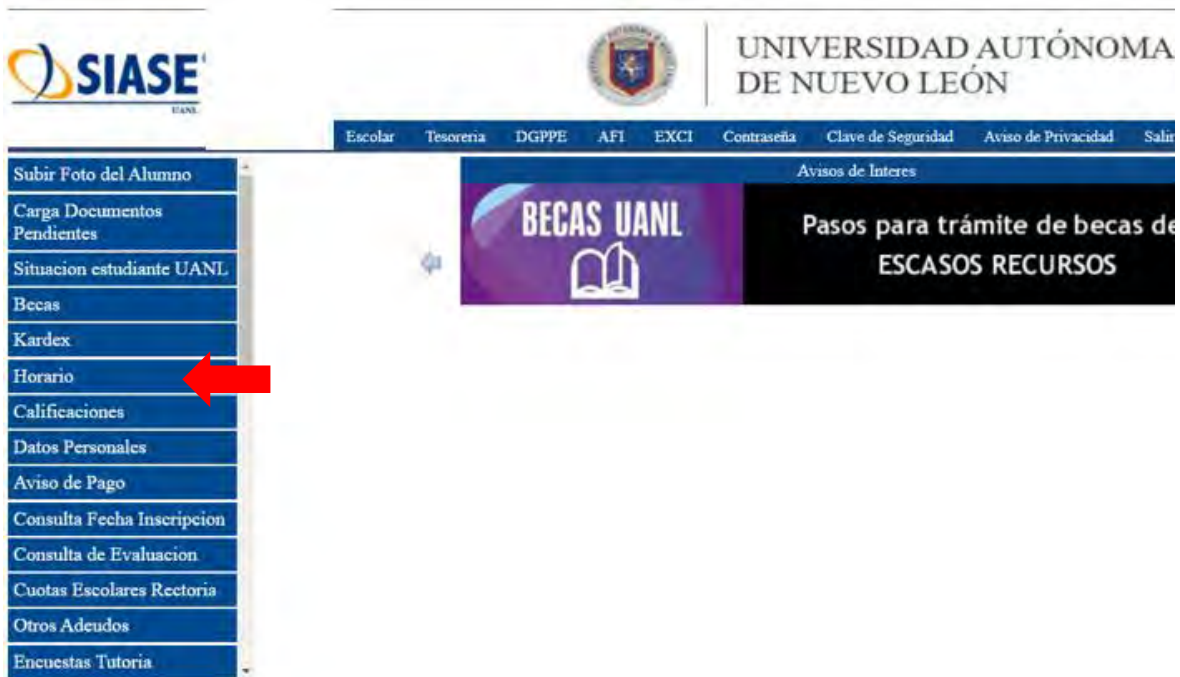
SIASE
UANL

UNIVERSIDAD AUTÓNOMA
DE NUEVO LEÓN

Escolar Tesoreria DGPPE AFI EXCI Contraseña Clave de Seguridad Aviso de Privacidad Salir

Subir Foto del Alumno
Carga Documentos Pendientes
Situacion estudiante UANL
Becas
Kardex
Horario
Calificaciones
Datos Personales
Aviso de Pago
Consulta Fecha Inscripcion
Consulta de Evaluacion
Cuotas Escolares Rectoria
Otros Adeudos
Encuestas Tutoria

Avisos de Interes

BECAS UANL

Pasos para trámite de becas de
ESCASOS RECURSOS